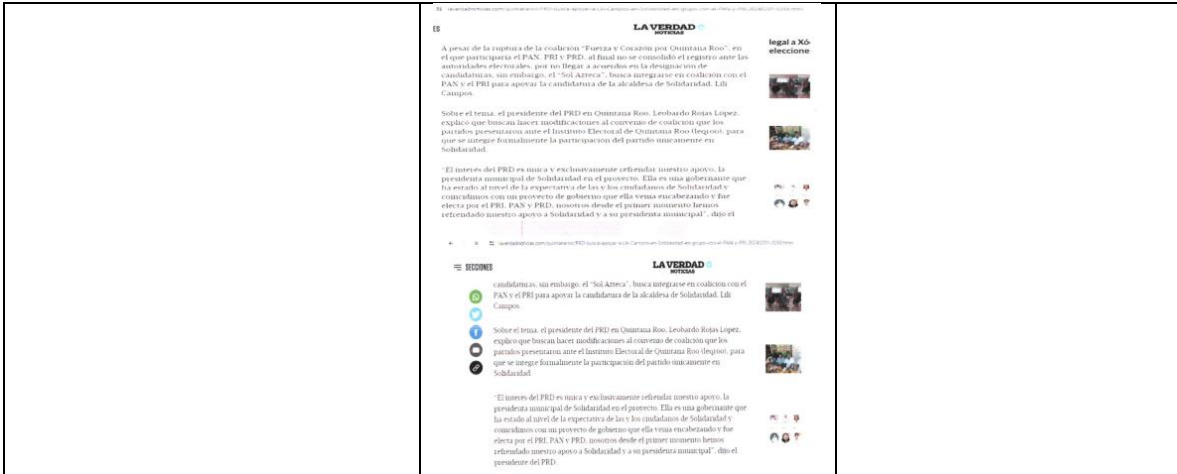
ES

LA VERDAD NOTICIAS

legal a Xó elecciones

A pesar de la ruptura de la coalición "Fuerza y Corazón por Quintana Roo", en el que participaría el PAN, PRI y PRD, al final no se consolidó el registro ante las autoridades electorales, por no llegar a acuerdos en la designación de candidaturas, sin embargo, el "Sol Azteca", busca integrarse en coalición con el PAN y el PRI para apoyar la candidatura de la alcaldesa de Solidaridad, Lili Campos.

Sobre el tema, el presidente del PRD en Quintana Roo, Leobardo Rojas López, explicó que buscan hacer modificaciones al convenio de coalición que los partidos presentaron ante el Instituto Electoral de Quintana Roo (Ieqroo), para que se integre formalmente la participación del partido únicamente en Solidaridad.

"El interés del PRD es única y exclusivamente refrendar nuestro apoyo, la presidenta municipal de Solidaridad en el proyecto. Ella es una gobernante que ha estado al nivel de la expectativa de las y los ciudadanos de Solidaridad y coincidimos con un proyecto de gobierno que ella venía encabezando y fue electa por el PRI, PAN y PRD, nosotros desde el primer momento hemos refrendado nuestro apoyo a Solidaridad y a su presidenta municipal", dijo el

SECCIONES

LA VERDAD NOTICIAS

candidaturas, sin embargo, el "Sol Azteca", busca integrarse en coalición con el PAN y el PRI para apoyar la candidatura de la alcaldesa de Solidaridad, Lili Campos.

Sobre el tema, el presidente del PRD en Quintana Roo, Leobardo Rojas López, explicó que buscan hacer modificaciones al convenio de coalición que los partidos presentaron ante el Instituto Electoral de Quintana Roo (Ieqroo), para que se integre formalmente la participación del partido únicamente en Solidaridad.

"El interés del PRD es única y exclusivamente refrendar nuestro apoyo, la presidenta municipal de Solidaridad en el proyecto. Ella es una gobernante que ha estado al nivel de la expectativa de las y los ciudadanos de Solidaridad y coincidimos con un proyecto de gobierno que ella venía encabezando y fue electa por el PRI, PAN y PRD, nosotros desde el primer momento hemos refrendado nuestro apoyo a Solidaridad y a su presidenta municipal", dijo el presidente del PRD.